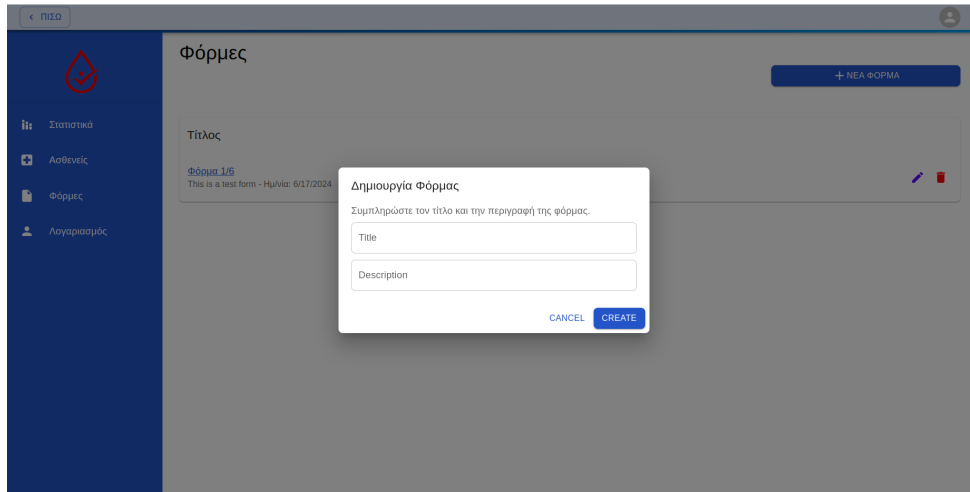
< ΠΙΣΩ

Στατιστικά
Ασθενείς
Φόρμες
Λογαριασμός

Φόρμες

+ ΝΕΑ ΦΟΡΜΑ

Τίτλος

Φόρμα 1/6
This is a test form - Ημ/νία: 6/17/2024

Δημιουργία Φόρμας

Συμπληρώστε τον τίτλο και την περιγραφή της φόρμας.

Title

Description

CANCEL CREATE